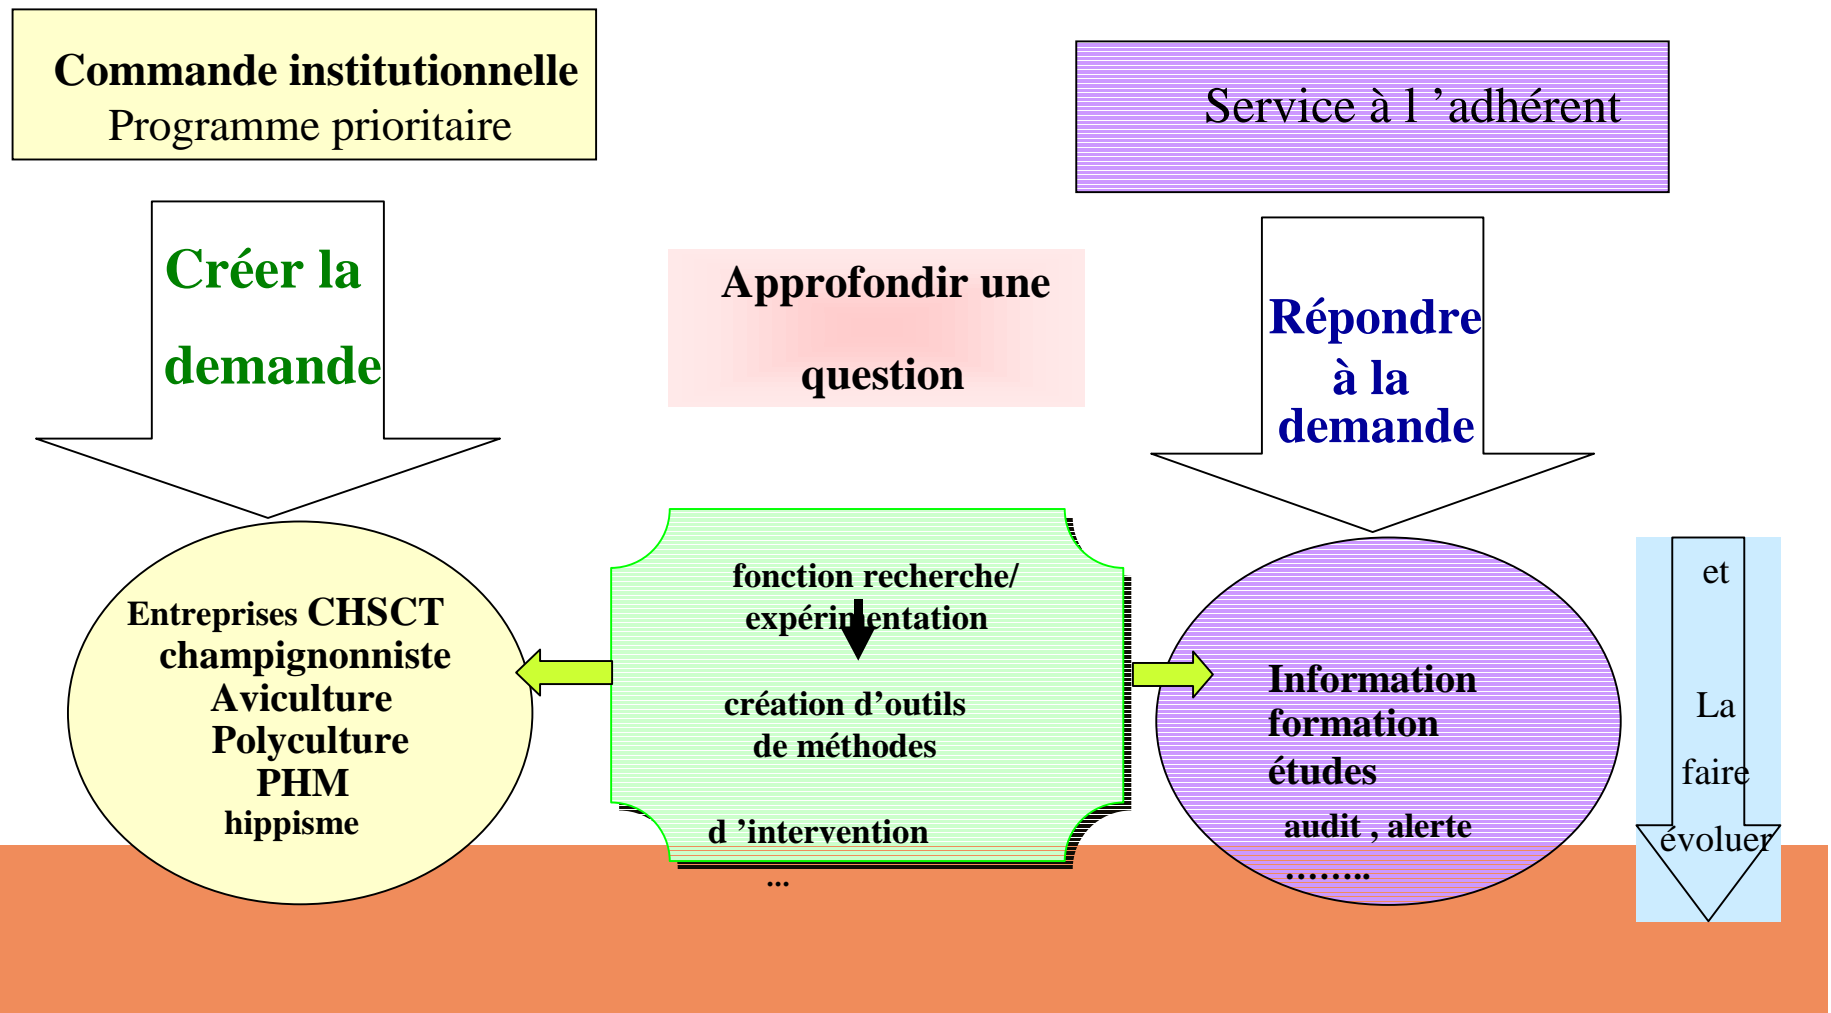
Commande institutionnelle
Programme prioritaire

Service à l 'adhérent

Créer la demande

Approfondir une question

Répondre à la demande

Entreprises CHSCT
champignonniste
Aviculture
Polyculture
PHM
hippisme

fonction recherche/
expérimentation

création d'outils
de méthodes

d 'intervention
...

Information
formation
études
audit , alerte
……..

et

La
faire
évoluer